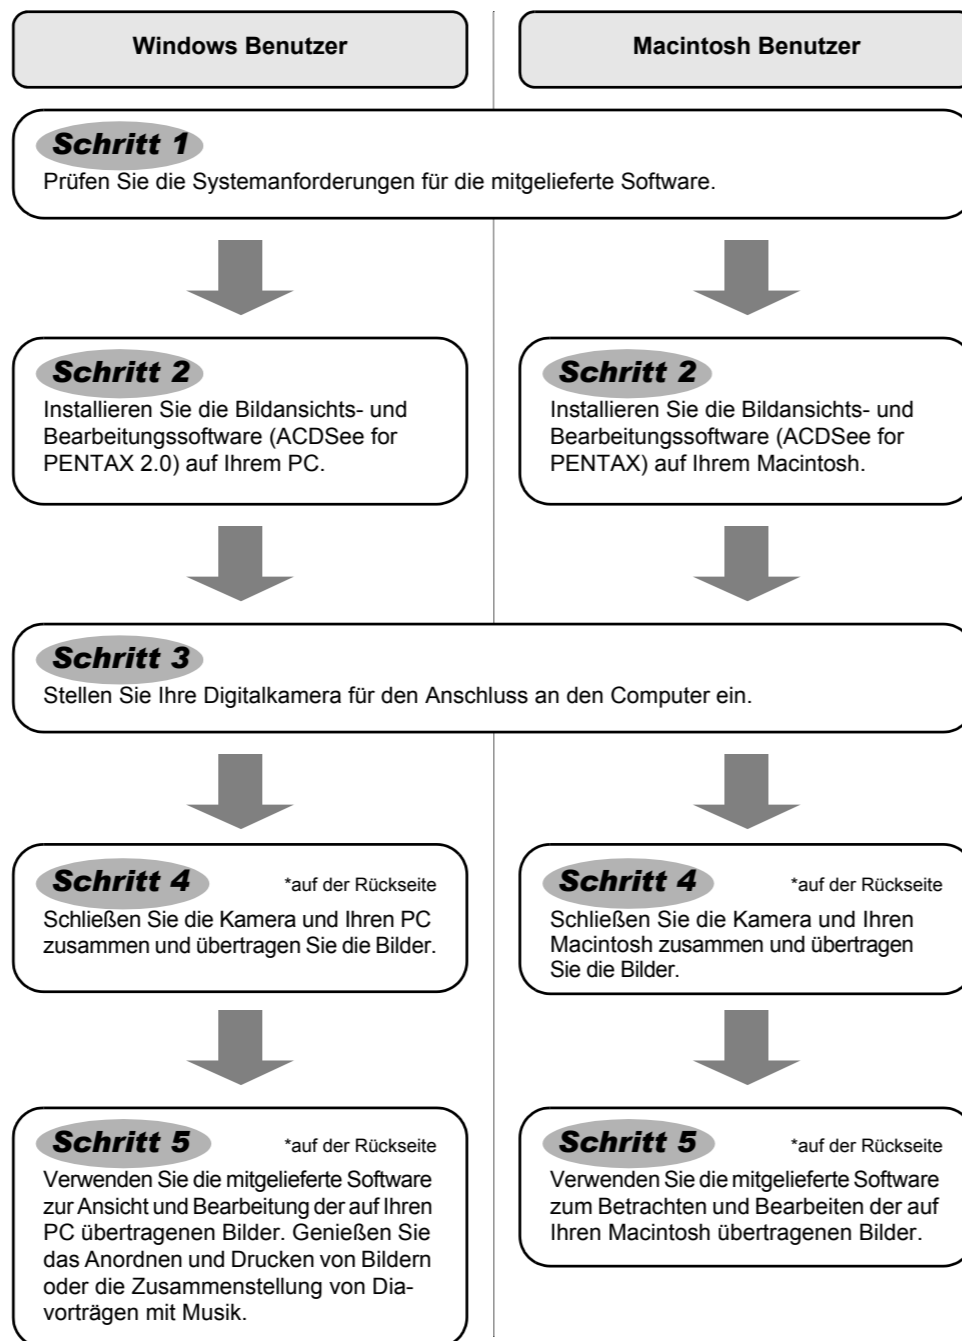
Windows Benutzer

Macintosh Benutzer

Schritt 1
Prüfen Sie die Systemanforderungen für die mitgelieferte Software.

Schritt 2
Installieren Sie die Bildansichts- und Bearbeitungssoftware (ACDSee for PENTAX 2.0) auf Ihrem PC.

Schritt 2
Installieren Sie die Bildansichts- und Bearbeitungssoftware (ACDSee for PENTAX) auf Ihrem Macintosh.

Schritt 3
Stellen Sie Ihre Digitalkamera für den Anschluss an den Computer ein.

Schritt 4 *auf der Rückseite
Schließen Sie die Kamera und Ihren PC zusammen und übertragen Sie die Bilder.

Schritt 4 *auf der Rückseite
Schließen Sie die Kamera und Ihren Macintosh zusammen und übertragen Sie die Bilder.

Schritt 5 *auf der Rückseite
Verwenden Sie die mitgelieferte Software zur Ansicht und Bearbeitung der auf Ihren PC übertragenen Bilder. Genießen Sie das Anordnen und Drucken von Bildern oder die Zusammenstellung von Diavorträgen mit Musik.

Schritt 5 *auf der Rückseite
Verwenden Sie die mitgelieferte Software zum Betrachten und Bearbeiten der auf Ihren Macintosh übertragenen Bilder.